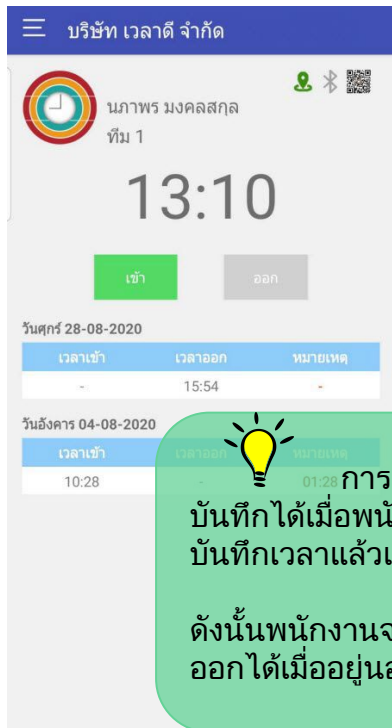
บริษัท เวลาดี จำกัด

นภาพร มงคลสกุล
ทีม 1

13:10

เข้า

ออก

วันศุกร์ 28-08-2020

| เวลาเข้า | เวลาออก | หมายเหตุ |
|---|---|---|
| - | 15:54 | - |

วันอังคาร 04-08-2020

| เวลาเข้า | เวลาออก | หมายเหตุ |
|---|---|---|
| 10:28 | 01:28 | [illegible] |

การ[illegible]
บันทึกได้เมื่อพนั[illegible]
บันทึกเวลาแล้วเ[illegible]

ดังนั้นพนักงานจ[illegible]
ออกได้เมื่ออยู่นอ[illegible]